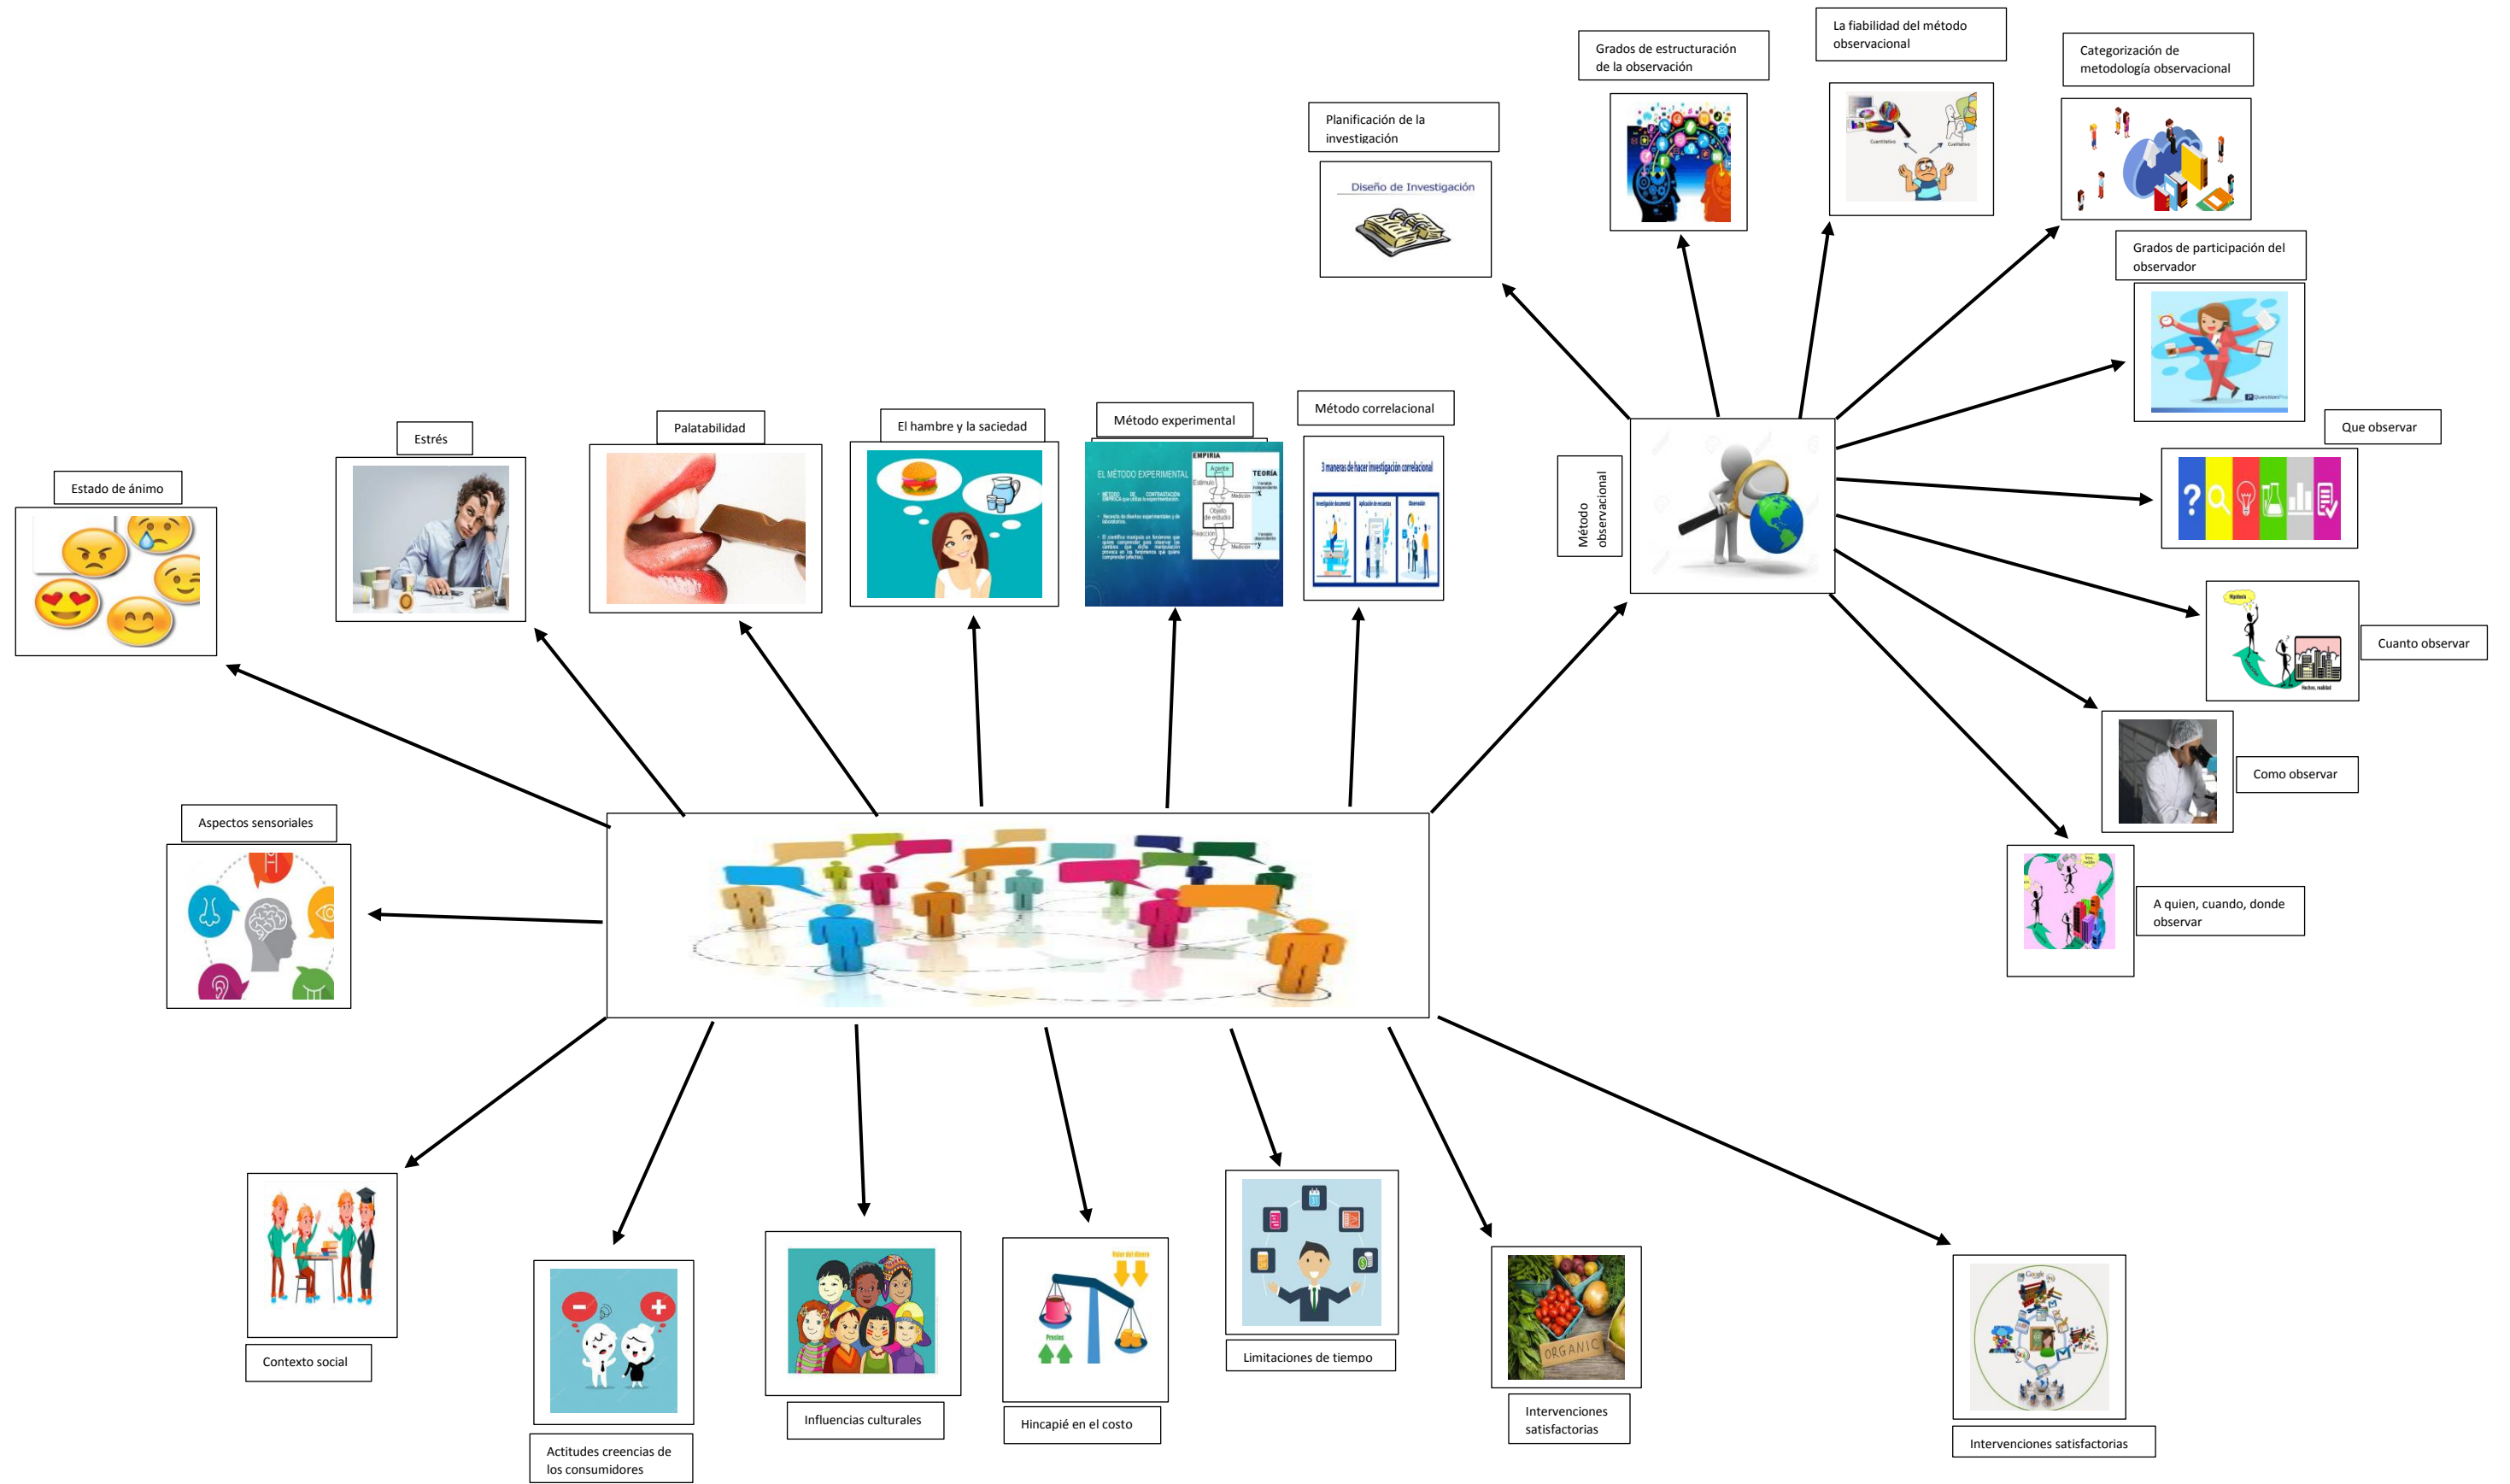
Planificación de la investigación

Diseño de Investigación

Grados de estructuración de la observación

La fiabilidad del método observacional

Cuantitativo

Cualitativo

Categorización de metodología observacional

Grados de participación del observador

Que observar

Método observacional

Cuanto observar

Hipótesis

Hechos, realidad

Como observar

A quien, cuando, donde observar

Estado de ánimo

Estrés

Palatabilidad

El hambre y la saciedad

Método experimental

EL MÉTODO EXPERIMENTAL

EMPIRIA

TEORÍA

Agente

Estímulo

Medición

Objeto de estudio

Reacción

Medición

Método correlacional

3 maneras de hacer investigación correlacional

Aspectos sensoriales

Contexto social

Actitudes creencias de los consumidores

Influencias culturales

Hincapié en el costo

Valor del dinero

Precios

Limitaciones de tiempo

ORGANIC

Intervenciones satisfactorias

Google

Intervenciones satisfactorias